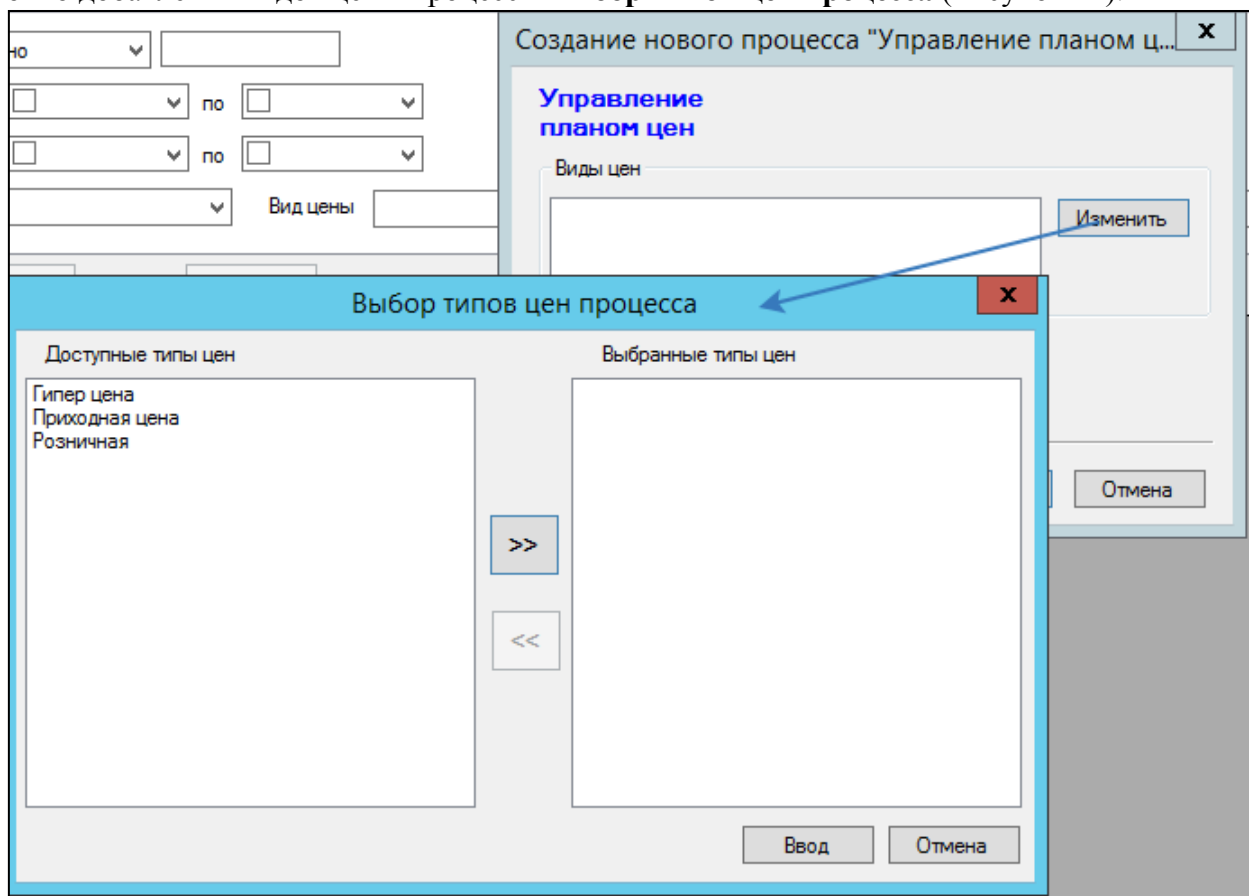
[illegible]

но

по

по

Вид цены

Создание нового процесса "Управление планом ц...

x

Управление планом цен

Виды цен

Изменить

Отмена

Выбор типов цен процесса

x

Доступные типы цен

Гипер цена
Приходная цена
Розничная

Выбранные типы цен

>>

<<

Ввод

Отмена